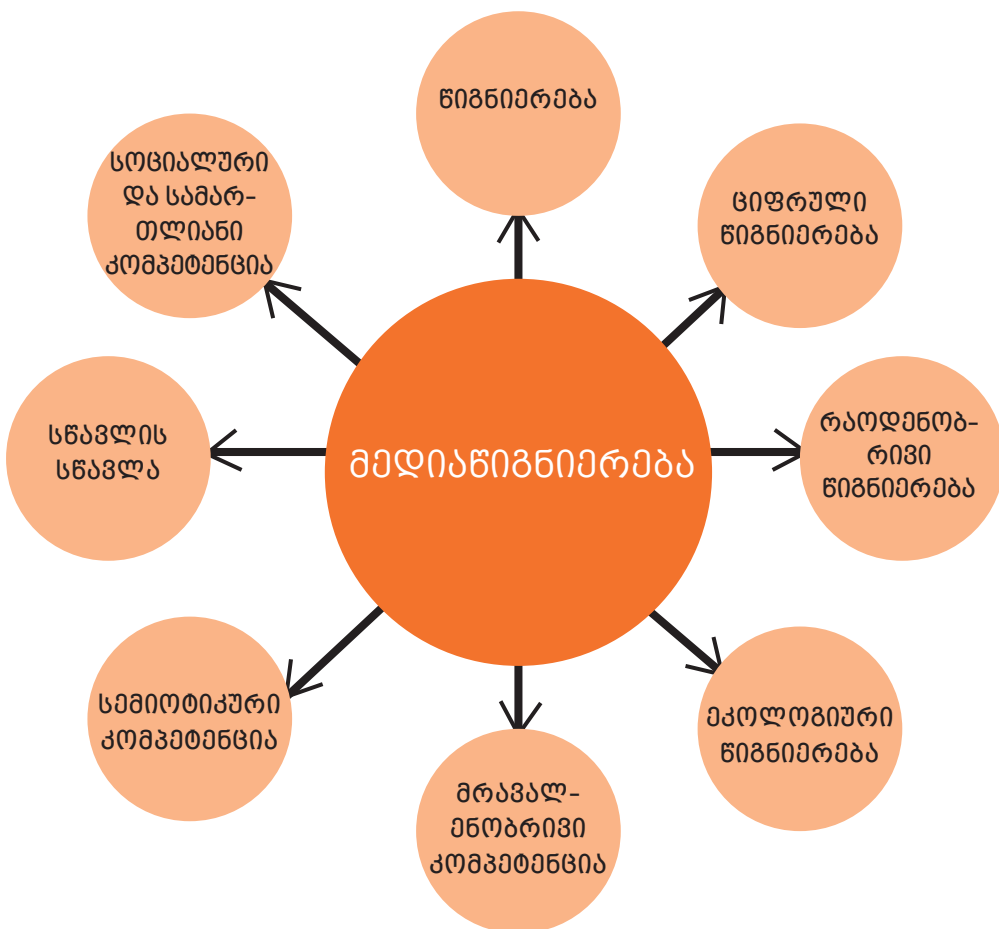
მედიაწიგნიერება

წიგნიერება

ციფრული წიგნიერება

რაოდენობრივი წიგნიერება

ეკოლოგიური წიგნიერება

მრავალენობრივი კომპეტენცია

სემიოტიკური კომპეტენცია

სწავლის სწავლა

სოციალური და სამართლიანი კომპეტენცია